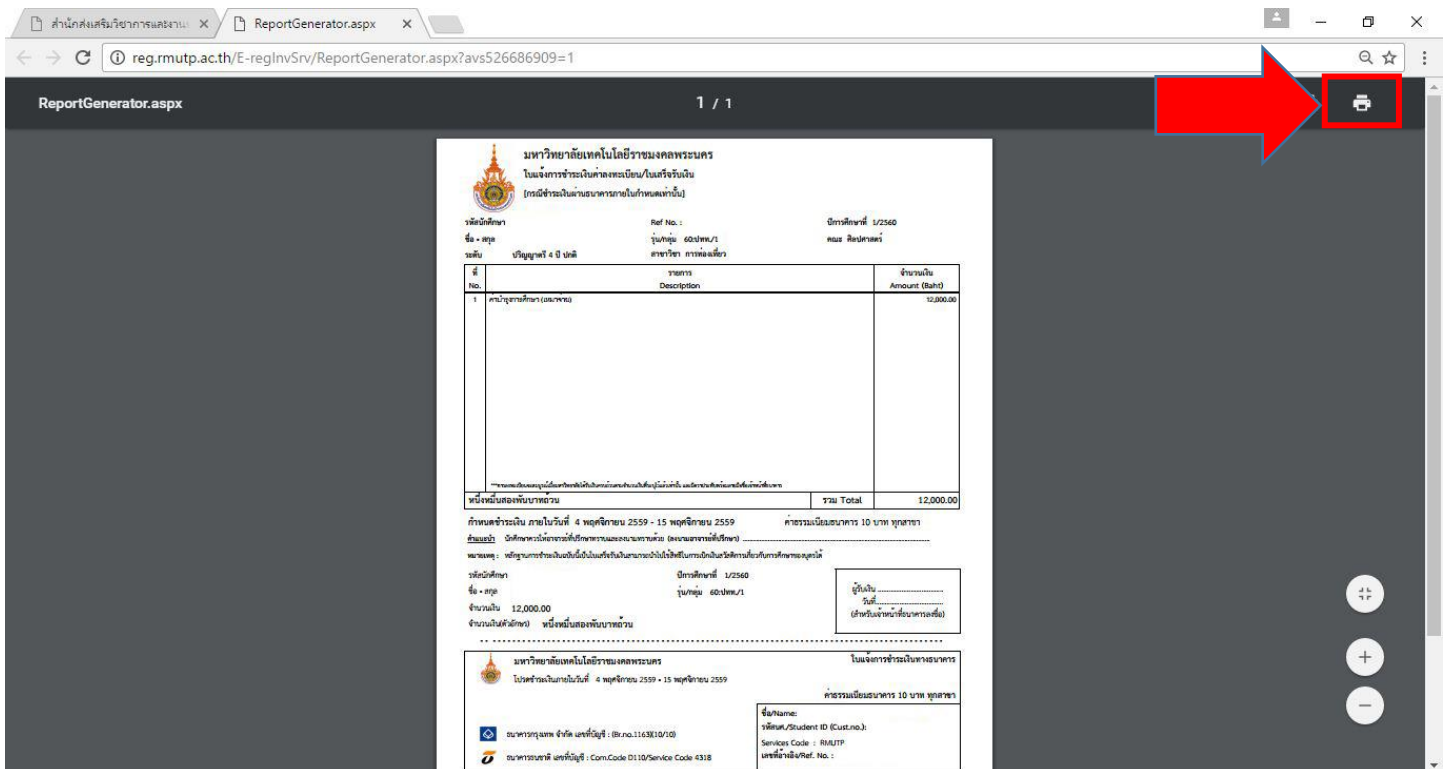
สำนักส่งเสริมวิชาการและงาน ×
ReportGenerator.aspx ×

reg.rmutp.ac.th/E-regInvSrv/ReportGenerator.aspx?avs526686909=1

ReportGenerator.aspx
1 / 1

มหาวิทยาลัยเทคโนโลยีราชมงคลพระนคร
ใบแจ้งการชำระเงินค่าลงทะเบียน/ใบเสร็จรับเงิน
(กรณีชำระเงินผ่านธนาคารภายในกำหนดเท่านั้น)

รหัสนักศึกษา
Ref No. :
ปีการศึกษาที่ 1/2560
ชื่อ - สกุล
รุ่น/กลุ่ม 60:ปทพ./1
คณะ ศิลปศาสตร์
ระดับ ปริญญาตรี 4 ปี ปกติ
สาขาวิชา การท่องเที่ยว

| ที่ No. | รายการ Description | จำนวนเงิน Amount (Baht) |
|---|---|---|
| 1 | ค่าบำรุงการศึกษา (เหมาจ่าย) | 12,000.00 |
| หนึ่งหมื่นสองพันบาทถ้วน | รวม Total | 12,000.00 |

กำหนดชำระเงิน ภายในวันที่ 4 พฤศจิกายน 2559 - 15 พฤศจิกายน 2559
ค่าธรรมเนียมธนาคาร 10 บาท ทุกสาขา
คำแนะนำ นักศึกษาควรให้อาจารย์ที่ปรึกษาทราบและลงนามทราบด้วย (ลงนามอาจารย์ที่ปรึกษา)
หมายเหตุ : หลักฐานการชำระเงินฉบับนี้เป็นใบเสร็จรับเงินสามารถนำไปใช้สิทธิในการเบิกเงินสวัสดิการเกี่ยวกับการศึกษาของบุตรได้

รหัสนักศึกษา
ปีการศึกษาที่ 1/2560
ชื่อ - สกุล
รุ่น/กลุ่ม 60:ปทพ./1
จำนวนเงิน 12,000.00
จำนวนเงิน(ตัวอักษร) หนึ่งหมื่นสองพันบาทถ้วน
ผู้รับเงิน
วันที่
(สำหรับเจ้าหน้าที่ธนาคารลงชื่อ)

มหาวิทยาลัยเทคโนโลยีราชมงคลพระนคร
ใบแจ้งการชำระเงินทางธนาคาร
โปรดชำระเงินภายในวันที่ 4 พฤศจิกายน 2559 - 15 พฤศจิกายน 2559
ค่าธรรมเนียมธนาคาร 10 บาท ทุกสาขา
ชื่อ/Name:
รหัสนศ./Student ID (Cust.no.):
Services Code : RMUTP
เลขที่อ้างอิง/Ref. No. :
ธนาคารกรุงเทพ จำกัด เลขที่บัญชี : (Br.no.1163)(10/10)
ธนาคารธนชาต เลขที่บัญชี : Com.Code 0110/Service Code 4318